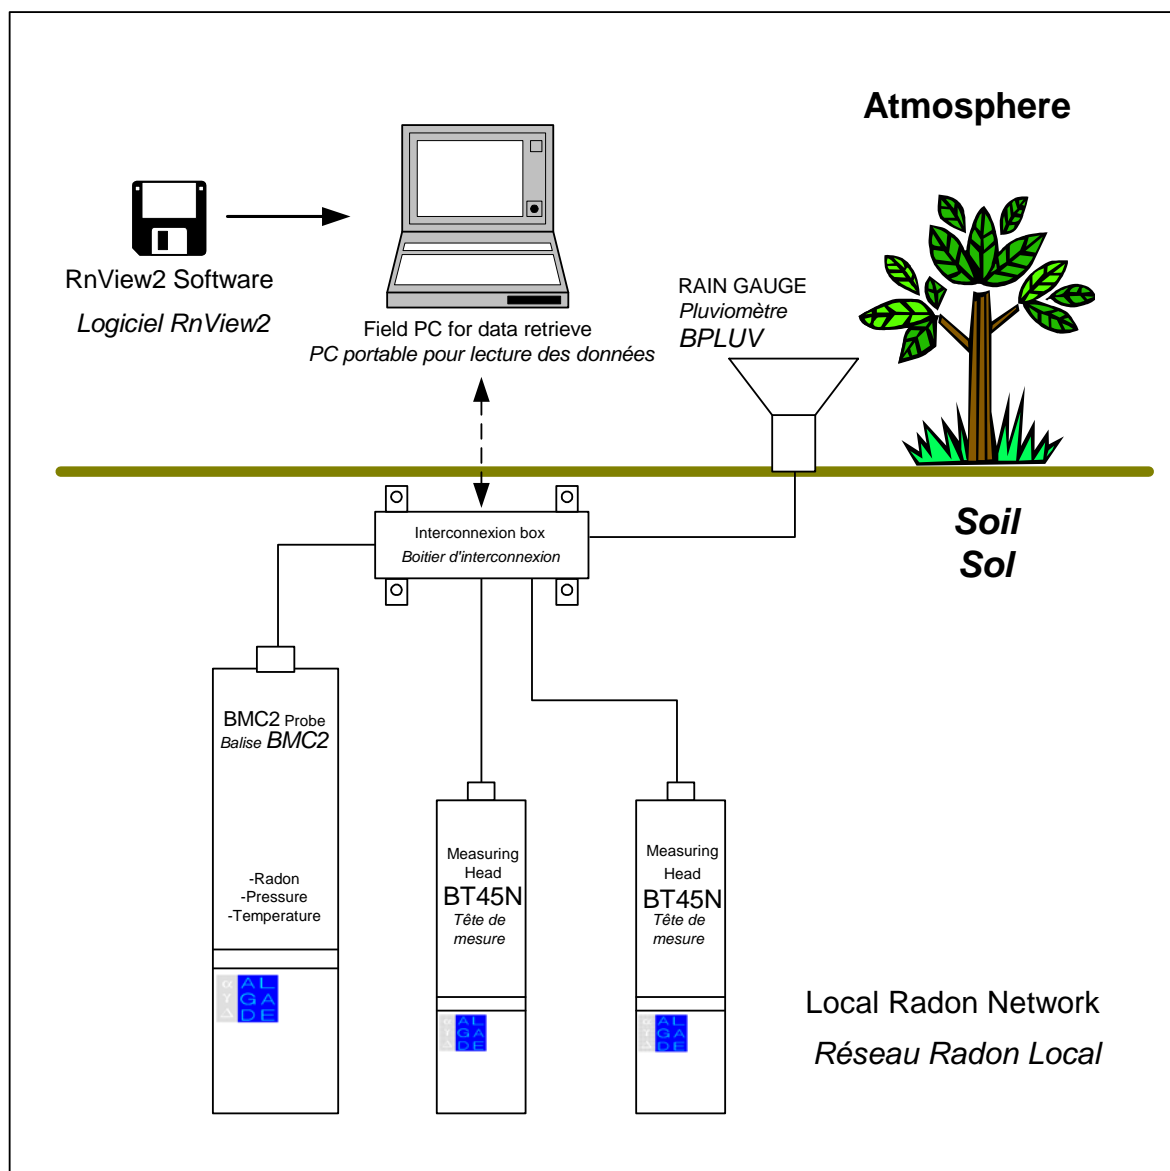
Atmosphere

RnView2 Software
Logiciel RnView2

Field PC for data retrieve
PC portable pour lecture des données

RAIN GAUGE
Pluviomètre
BPLUV

Soil
Sol

Interconnexion box
Boitier d'interconnexion

BMC2 Probe
Balise BMC2

-Radon
-Pressure
-Temperature

ALGADE

Measuring Head
BT45N
Tête de mesure

ALGADE

Measuring Head
BT45N
Tête de mesure

ALGADE

Local Radon Network
Réseau Radon Local